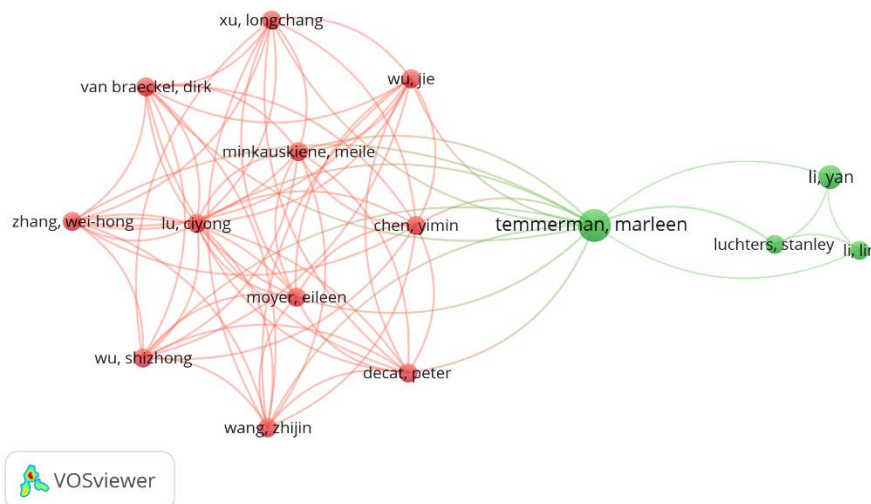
xu, longchang
van braeckel, dirk
wu, jie
minkauskiene, meile
li, yan
zhang, wei-hong
lu, ciyong
chen, yimin
temmerman, marleen
luchters, stanley
li, lin
moyer, eileen
wu, shizhong
decat, peter
wang, zhijin
VOSviewer